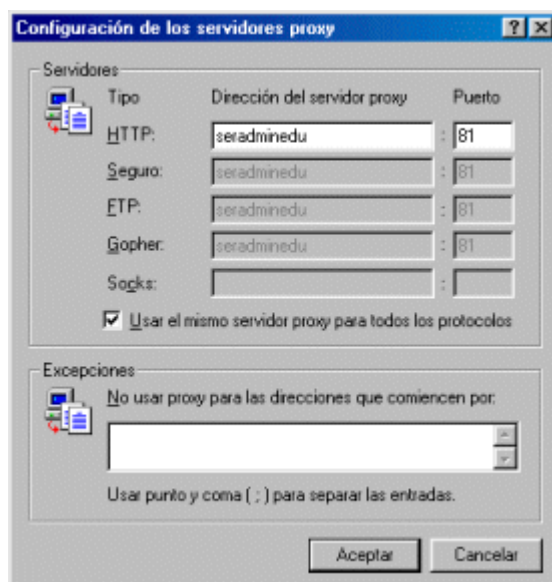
Configuración de los servidores proxy
?
X

Servidores

| Tipo | Dirección del servidor proxy | | Puerto |
|---|---|---|---|
| HTTP: | seradminedu | : | 81 |
| Seguro: | seradminedu | : | 81 |
| FTP: | seradminedu | : | 81 |
| Gopher: | seradminedu | : | 81 |
| Socks: | | : | |

Usar el mismo servidor proxy para todos los protocolos

Excepciones

No usar proxy para las direcciones que comiencen por:

Usar punto y coma ( ; ) para separar las entradas.

Aceptar
Cancelar